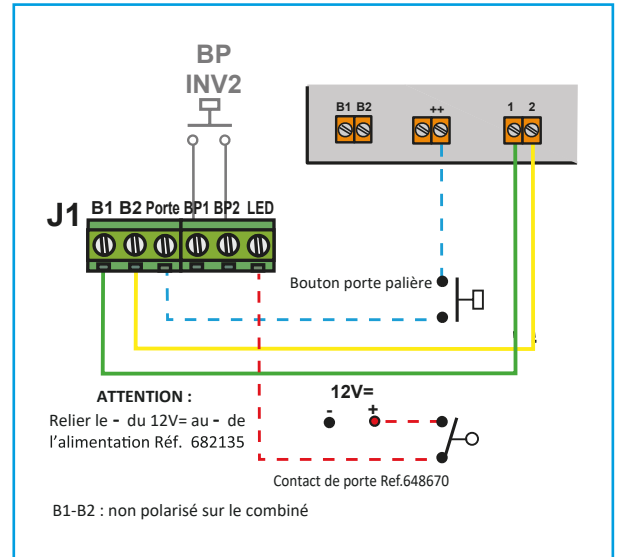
BP
INV2

B1 B2
++
1 2

J1 B1 B2 Porte BP1 BP2 LED

Bouton porte palière

ATTENTION :
Relier le - du 12V= au - de l'alimentation Réf. 682135

12V=
-
+

Contact de porte Ref.648670

B1-B2 : non polarisé sur le combiné